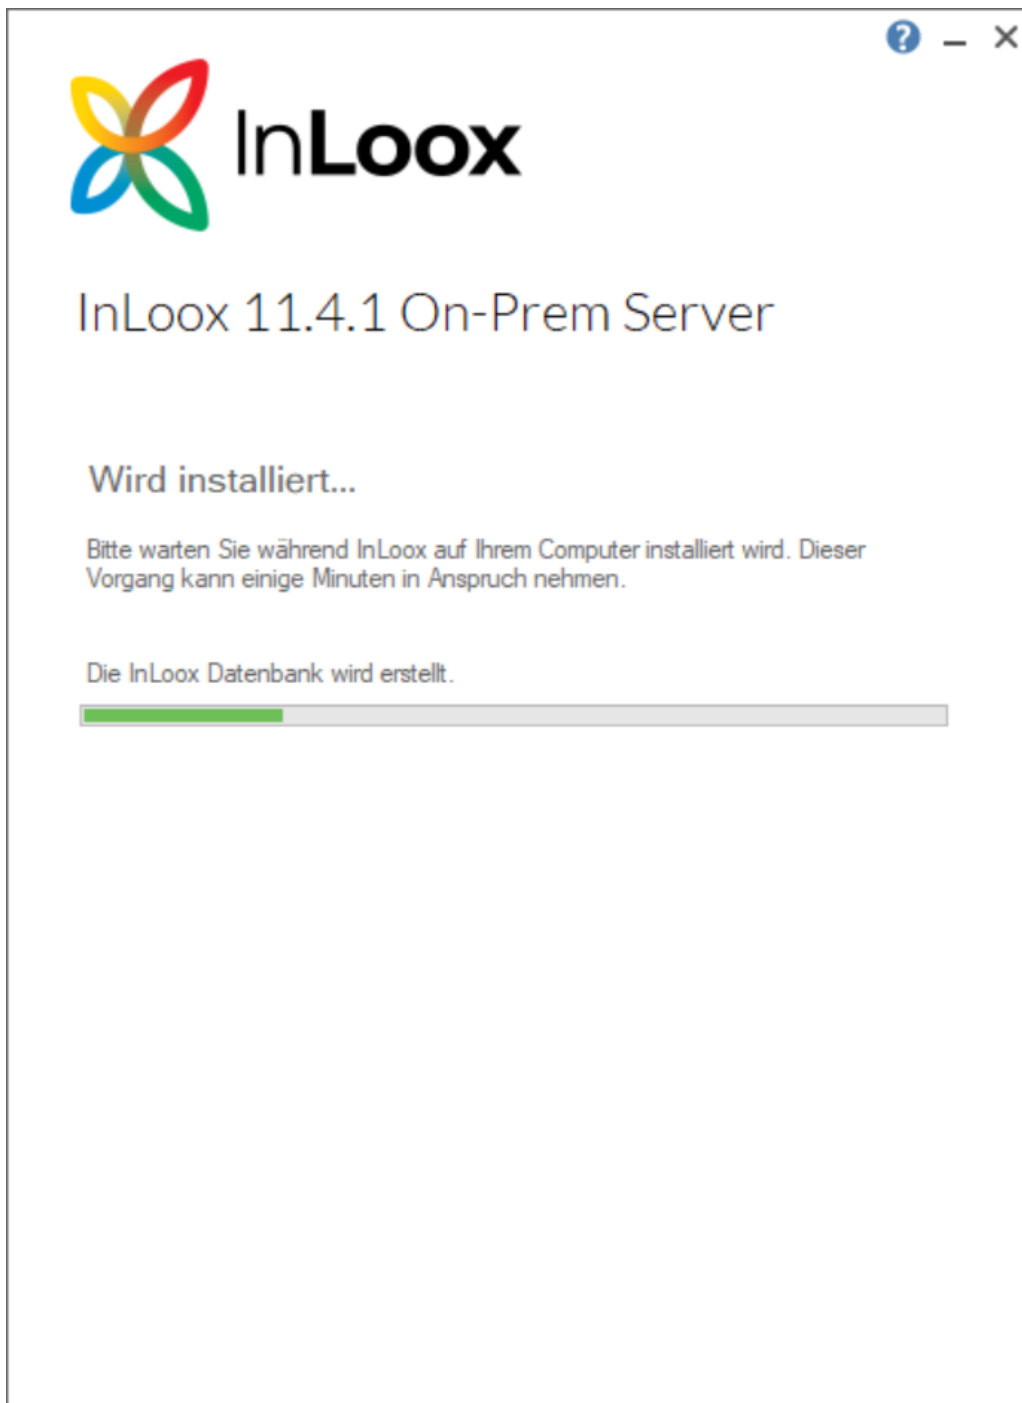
? – ×

InLoox

InLoox 11.4.1 On-Prem Server

Wird installiert...

Bitte warten Sie während InLoox auf Ihrem Computer installiert wird. Dieser Vorgang kann einige Minuten in Anspruch nehmen.

Die InLoox Datenbank wird erstellt.